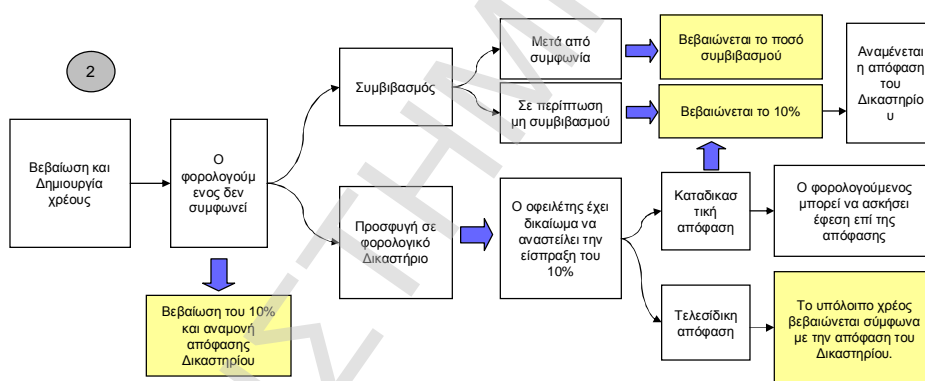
2

Βεβαίωση και Δημιουργία χρέους

Ο φορολογούμενος δεν συμφωνεί

Βεβαίωση του 10% και αναμονή απόφασης Δικαστηρίου

Συμβιβασμός

Μετά από συμφωνία

Βεβαιώνεται το ποσό συμβιβασμού

Σε περίπτωση μη συμβιβασμού

Βεβαιώνεται το 10%

Αναμένεται η απόφαση του Δικαστηρίου

Προσφυγή σε φορολογικό Δικαστήριο

Ο οφειλέτης έχει δικαίωμα να αναστείλει την είσπραξη του 10%

Καταδικαστική απόφαση

Ο φορολογούμενος μπορεί να ασκήσει έφεση επί της απόφασης

Τελεσίδικη απόφαση

Το υπόλοιπο χρέος βεβαιώνεται σύμφωνα με την απόφαση του Δικαστηρίου.